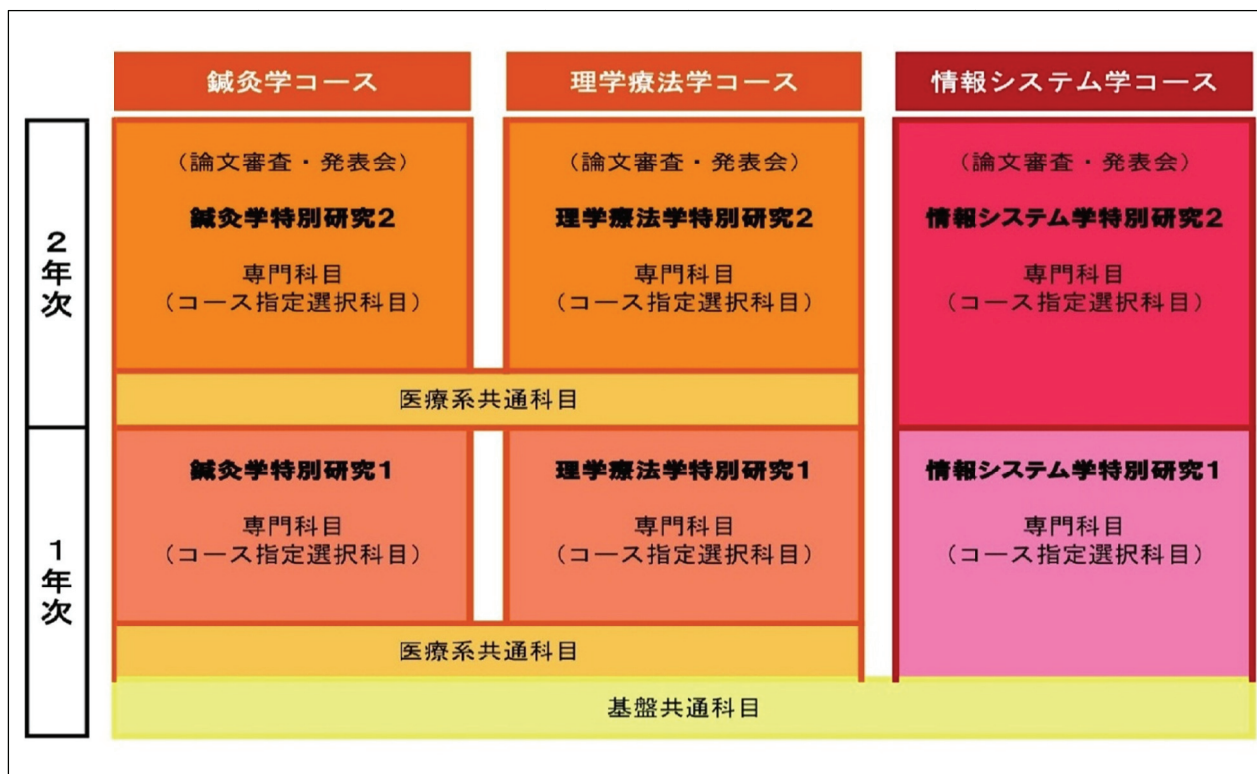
鍼灸学コース

理学療法学コース

情報システム学コース

２年次

（論文審査・発表会）
鍼灸学特別研究２
専門科目
（コース指定選択科目）

（論文審査・発表会）
理学療法学特別研究２
専門科目
（コース指定選択科目）

（論文審査・発表会）
情報システム学特別研究２
専門科目
（コース指定選択科目）

医療系共通科目

１年次

鍼灸学特別研究１
専門科目
（コース指定選択科目）

理学療法学特別研究１
専門科目
（コース指定選択科目）

情報システム学特別研究１
専門科目
（コース指定選択科目）

医療系共通科目

基盤共通科目